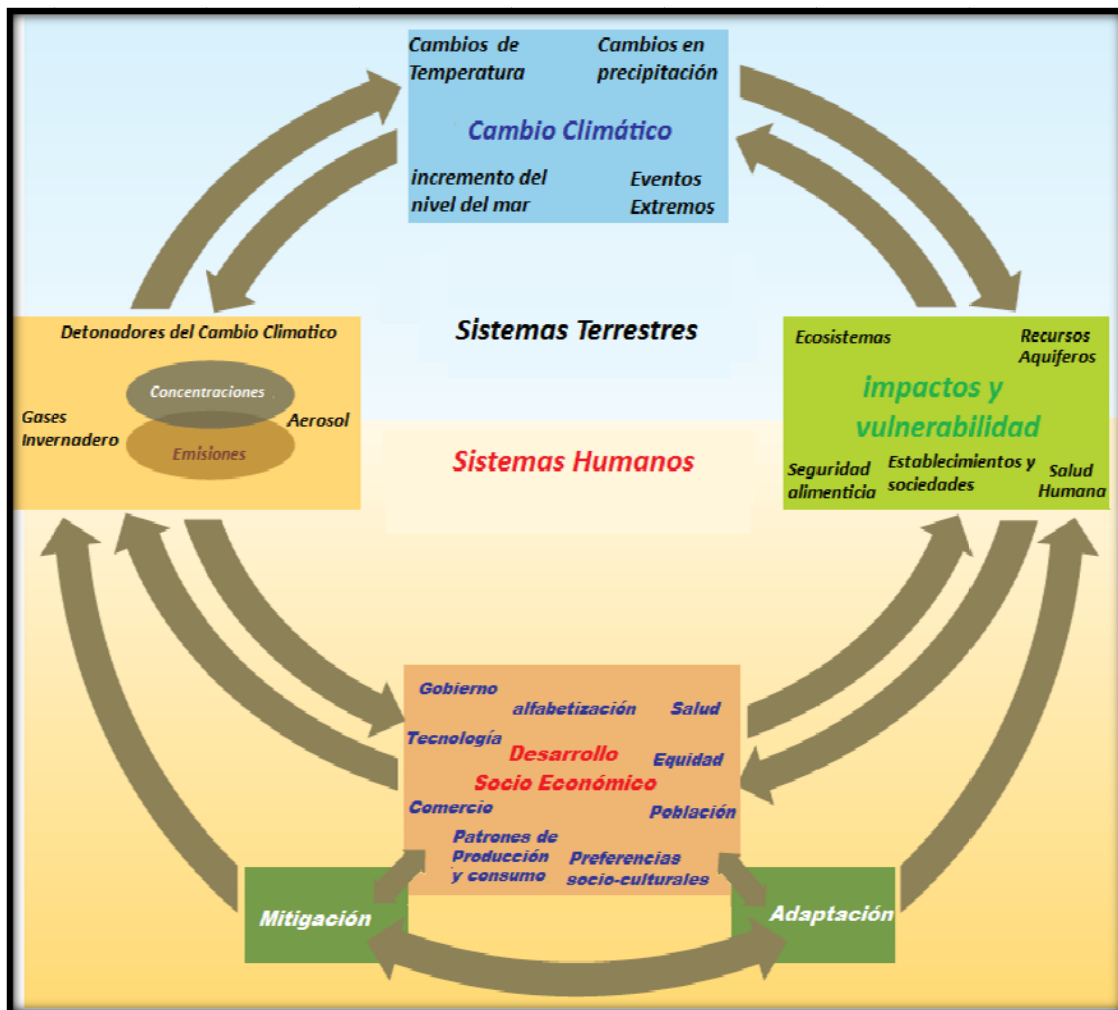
Cambios de Temperatura

Cambios en precipitación

Cambio Climático

incremento del nivel del mar

Eventos Extremos

Detonadores del Cambio Climatico

Concentraciones

Gases Invernadero

Aerosol

Emisiones

Sistemas Terrestres

Sistemas Humanos

Ecosistemas

Recursos Aquiferos

impactos y vulnerabilidad

Seguridad alimenticia

Establecimientos y sociedades

Salud Humana

Gobierno

alfabetización

Salud

Tecnología

Desarrollo Socio Económico

Equidad

Comercio

Población

Patrones de Producción y consumo

Preferencias socio-culturales

Mitigación

Adaptación